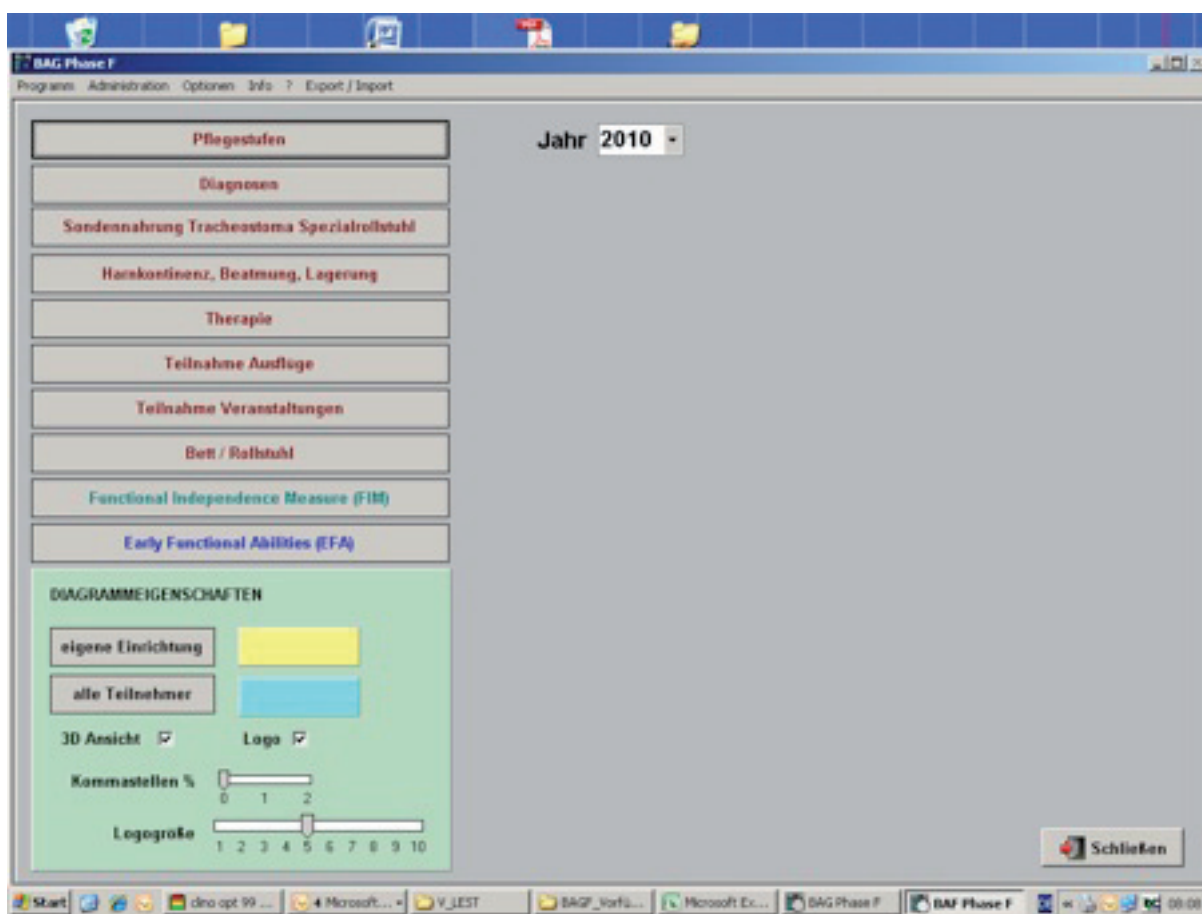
BAG Phase F

Programm Administration Optionen Info ? Export / Import

Pflegestufen

Diagnosen

Sondennahrung Tracheostoma Spezialrollstuhl

Harnkontinenz, Beatmung, Lagerung

Therapie

Teilnahme Ausflüge

Teilnahme Veranstaltungen

Bett / Rollstuhl

Functional Independence Measure (FIM)

Early Functional Abilities (EFA)

DIAGRAMMEIGENSCHAFTEN

eigene Einrichtung

alle Teilnehmer

3D Ansicht

Logo

Kommastellen %

0 1 2

Logogroße

1 2 3 4 5 6 7 8 9 10

Jahr 2010

Schließen

Start dino opt 99 ... 4 Microsoft... V_LEST BAGF_Vorfü... Microsoft Ex... BAG Phase F BAF Phase F 08:08